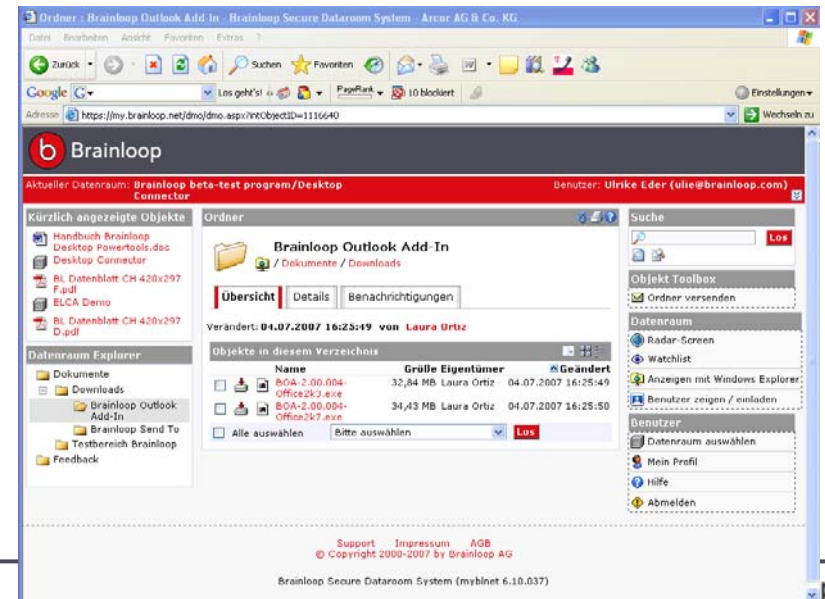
Ordner : Brainloop Outlook Add-In - Brainloop Secure Dataroom System - Arcor AG & Co. KG

Datei Bearbeiten Ansicht Favoriten Extras ?

Zurück Suchen Favoriten

Google Los geht's! PageRank 10 blockiert Einstellungen

Adresse https://my.brainloop.net/dmo/dmo.aspx?intObjectID=1116640 Wechseln zu

Brainloop

Aktueller Datenraum: Brainloop beta-test program/Desktop Connector

Benutzer: Ulrike Eder (ulie@brainloop.com)

Kürzlich angezeigte Objekte

Handbuch Brainloop Desktop Powertools.doc
Desktop Connector
BL Datenblatt CH 420x297 F.pdf
ELCA Demo
BL Datenblatt CH 420x297 D.pdf

Datenraum Explorer

Dokumente
Downloads
Brainloop Outlook Add-In
Brainloop Send To
Testbereich Brainloop
Feedback

Ordner

Brainloop Outlook Add-In
/ Dokumente / Downloads

Übersicht Details Benachrichtigungen

Verändert: 04.07.2007 16:25:49 von Laura Ortiz

Objekte in diesem Verzeichnis

| | Name | Größe | Eigentümer | Geändert |
|---|---|---|---|---|
| | BOA-2.00.004-Office2k3.exe | 32,84 MB | Laura Ortiz | 04.07.2007 16:25:49 |
| | BOA-2.00.004-Office2k7.exe | 34,43 MB | Laura Ortiz | 04.07.2007 16:25:50 |

Alle auswählen Bitte auswählen Los

Suche

Los

Objekt Toolbox

Ordner versenden

Datenraum

Radar-Screen
Watchlist
Anzeigen mit Windows Explorer
Benutzer zeigen / einladen

Benutzer

Datenraum auswählen
Mein Profil
Hilfe
Abmelden

Support Impressum AGB
© Copyright 2000-2007 by Brainloop AG

Brainloop Secure Dataroom System (myblnet 6.10.037)